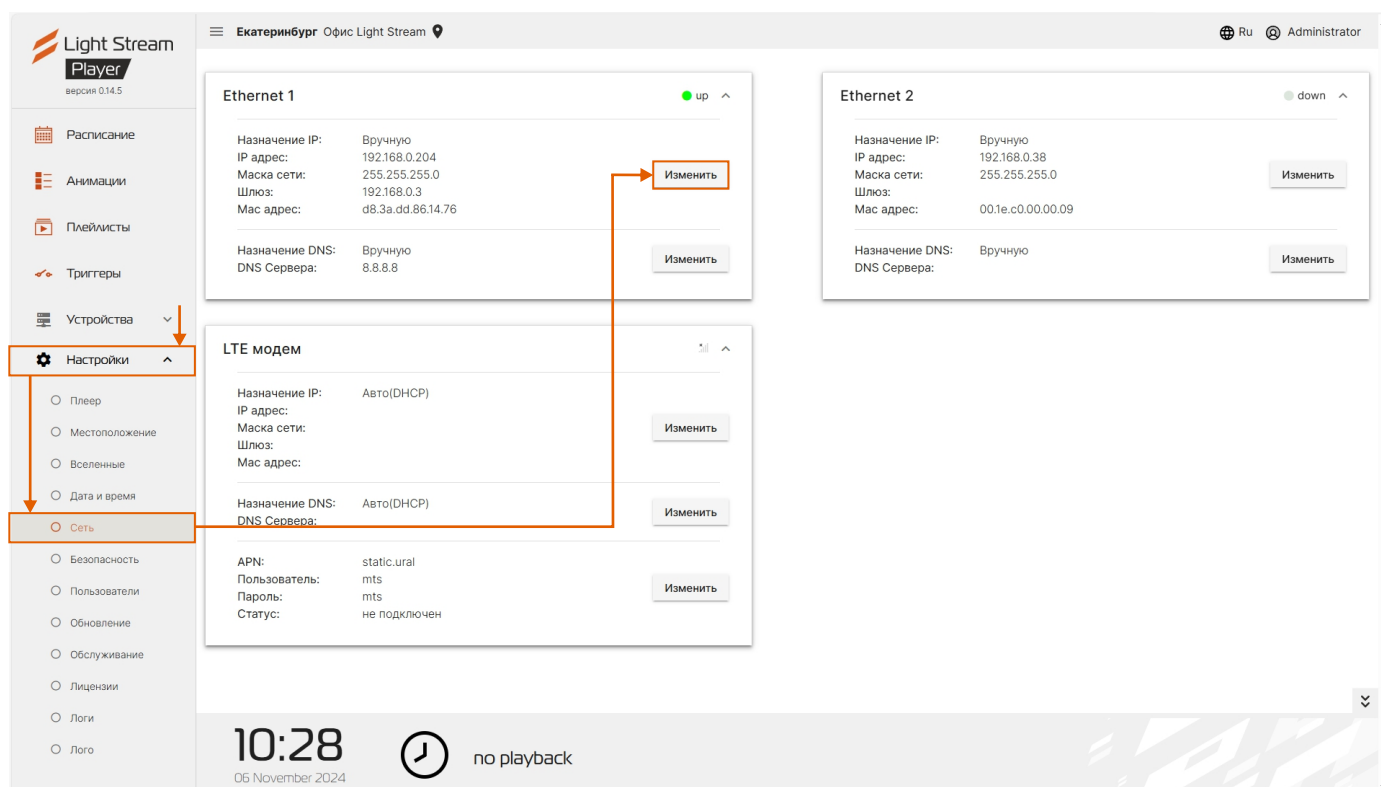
Light Stream Player
версия 0.14.5

Расписание
Анимации
Плейлисты
Триггеры
Устройства
Настройки
Плеер
Местоположение
Вселенные
Дата и время
Сеть
Безопасность
Пользователи
Обновление
Обслуживание
Лицензии
Логи
Лого

Екатеринбург Офис Light Stream

Ru Administrator

Ethernet 1
up

Назначение IP: Вручную
IP адрес: 192.168.0.204
Маска сети: 255.255.255.0
Шлюз: 192.168.0.3
Mac адрес: d8.3a.dd.86.14.76
Изменить

Назначение DNS: Вручную
DNS Сервера: 8.8.8.8
Изменить

Ethernet 2
down

Назначение IP: Вручную
IP адрес: 192.168.0.38
Маска сети: 255.255.255.0
Шлюз:
Mac адрес: 00.1e.c0.00.00.09
Изменить

Назначение DNS: Вручную
DNS Сервера:
Изменить

LTE модем

Назначение IP: Авто(DHCP)
IP адрес:
Маска сети:
Шлюз:
Mac адрес:
Изменить

Назначение DNS: Авто(DHCP)
DNS Сервера:
Изменить

APN: static.ural
Пользователь: mts
Пароль: mts
Статус: не подключен
Изменить

10:28
06 November 2024

no playback